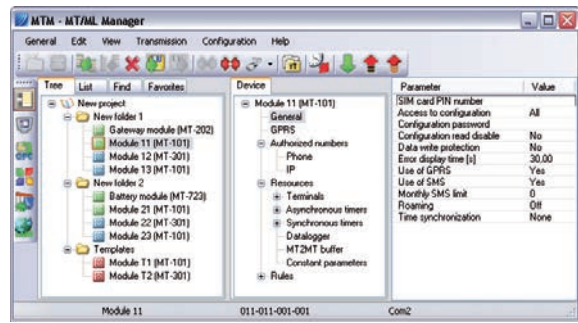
MTM - MT/ML Manager

General Edit View Transmission Configuration Help

Tree List Find Favorites

New project
New folder 1
Gateway module (MT-202)
Module 11 (MT-101)
Module 12 (MT-301)
Module 13 (MT-101)
New folder 2
Battery module (MT-723)
Module 21 (MT-101)
Module 22 (MT-301)
Module 23 (MT-101)
Templates
Module T1 (MT-101)
Module T2 (MT-301)

Device

Module 11 (MT-101)
General
GPRS
Authorized numbers
Phone
IP
Resources
Terminals
Asynchronous timers
Synchronous timers
Datalogger
MT2MT buffer
Constant parameters
Rules

| Parameter | Value |
|---|---|
| SIM card PIN number | |
| Access to configuration | All |
| Configuration password | |
| Configuration read disable | No |
| Data write protection | No |
| Error display time [s] | 30,00 |
| Use of GPRS | Yes |
| Use of SMS | Yes |
| Monthly SMS limit | 0 |
| Roaming | Off |
| Time synchronization | None |

Module 11 011-011-001-001 Com2